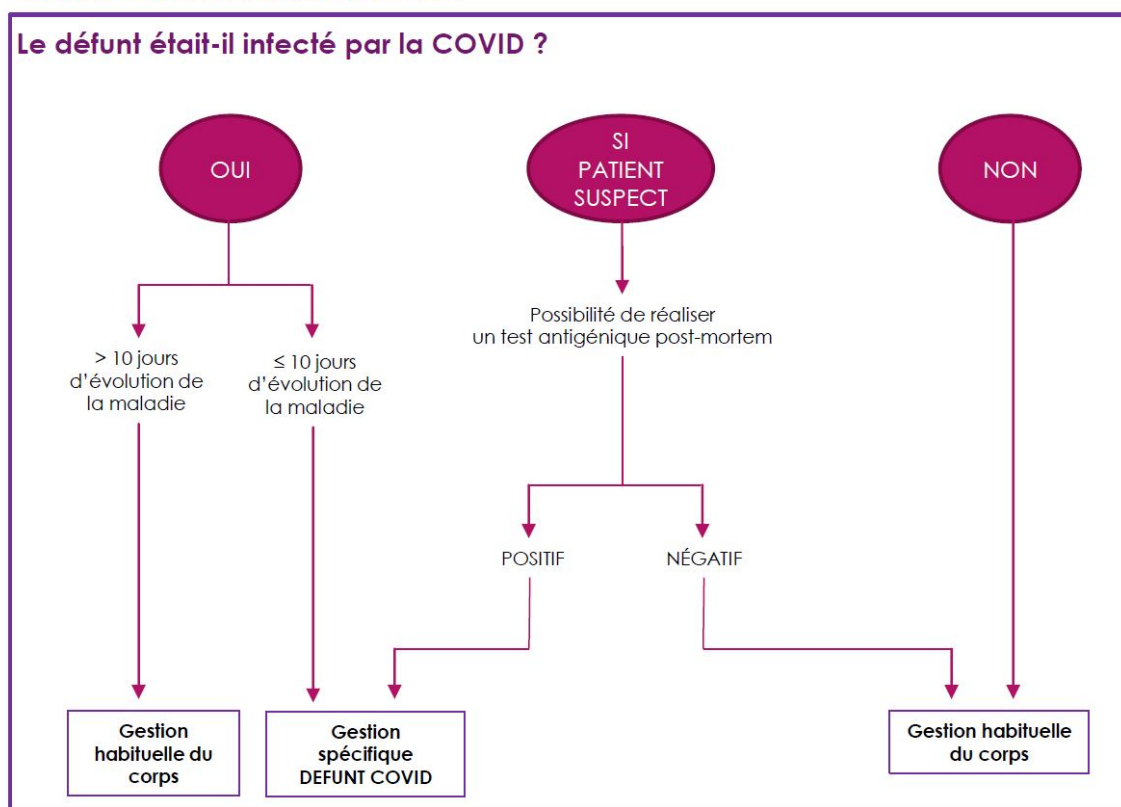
Le défunt était-il infecté par la COVID ?

OUI

SI PATIENT SUSPECT

NON

> 10 jours d'évolution de la maladie

≤ 10 jours d'évolution de la maladie

Possibilité de réaliser un test antigénique post-mortem

POSITIF

NÉGATIF

Gestion habituelle du corps

Gestion spécifique DEFUNT COVID

Gestion habituelle du corps